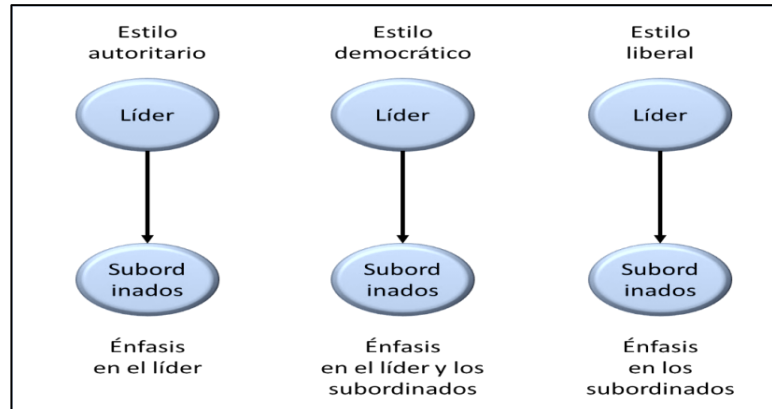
Estilo autoritario

Líder

Subord inados

Énfasis en el líder

Estilo democrático

Líder

Subord inados

Énfasis en el líder y los subordinados

Estilo liberal

Líder

Subord inados

Énfasis en los subordinados